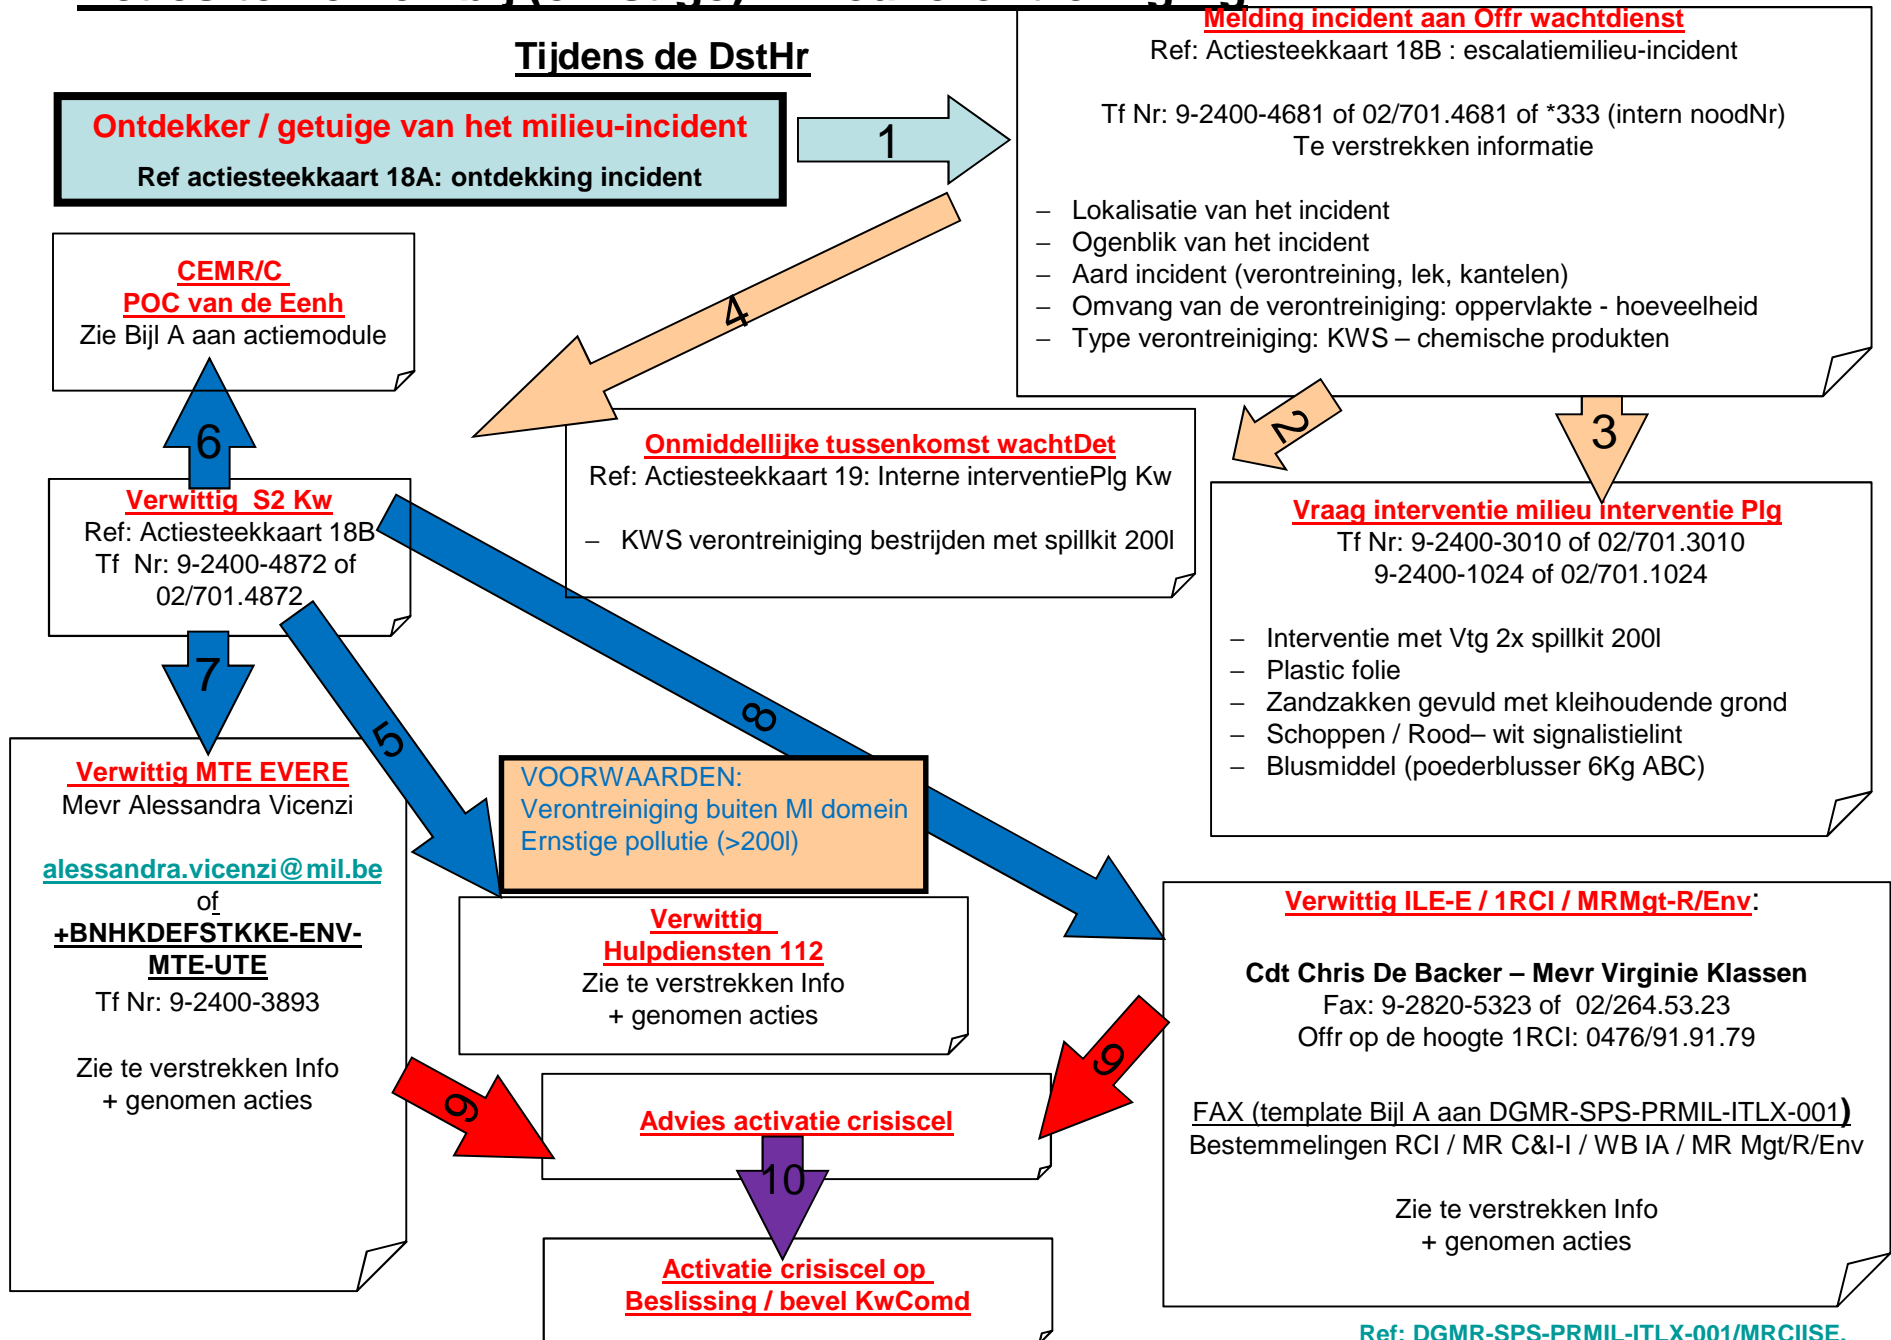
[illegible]

Tijdens de DstHr

Ontdekker / getuige van het milieu-incident

Ref actiesteekkaart 18A: ontdekking incident

1

Melding incident aan Offr wachtdienst
Ref: Actiesteekkaart 18B : escalatiemilieu-incident

Tf Nr: 9-2400-4681 of 02/701.4681 of *333 (intern noodNr)
Te verstrekken informatie

– Lokalisatie van het incident
– Ogenblik van het incident
– Aard incident (verontreining, lek, kantelen)
– Omvang van de verontreiniging: oppervlakte - hoeveelheid
– Type verontreiniging: KWS – chemische produkten

4

CEMR/C
POC van de Eenh
Zie Bijl A aan actiemodule

6

2

3

Onmiddellijke tussenkomst wachtDet
Ref: Actiesteekkaart 19: Interne interventiePlg Kw

– KWS verontreiniging bestrijden met spillkit 200l

Verwittig S2 Kw
Ref: Actiesteekkaart 18B
Tf Nr: 9-2400-4872 of 02/701.4872

Vraag interventie milieu interventie Plg
Tf Nr: 9-2400-3010 of 02/701.3010
9-2400-1024 of 02/701.1024

– Interventie met Vtg 2x spillkit 200l
– Plastic folie
– Zandzakken gevuld met kleihoudende grond
– Schoppen / Rood– wit signalistielint
– Blusmiddel (poederblusser 6Kg ABC)

7

8

5

Verwittig MTE EVERE
Mevr Alessandra Vicenzi

alessandra.vicenzi@mil.be
of
+BNHKDEFSTKKE-ENV-MTE-UTE
Tf Nr: 9-2400-3893

Zie te verstrekken Info
+ genomen acties

VOORWAARDEN:
Verontreiniging buiten MI domein
Ernstige pollutie (>200l)

Verwittig
Hulpdiensten 112
Zie te verstrekken Info
+ genomen acties

Verwittig ILE-E / 1RCI / MRMgt-R/Env:

Cdt Chris De Backer – Mevr Virginie Klassen
Fax: 9-2820-5323 of 02/264.53.23
Offr op de hoogte 1RCI: 0476/91.91.79

FAX (template Bijl A aan DGMR-SPS-PRMIL-ITLX-001)
Bestemmelingen RCI / MR C&I-I / WB IA / MR Mgt/R/Env

Zie te verstrekken Info
+ genomen acties

9

9

Advies activatie crisiscel

10

Activatie crisiscel op
Beslissing / bevel KwComd

Ref: DGMR-SPS-PRMIL-ITLX-001/MRCIISE